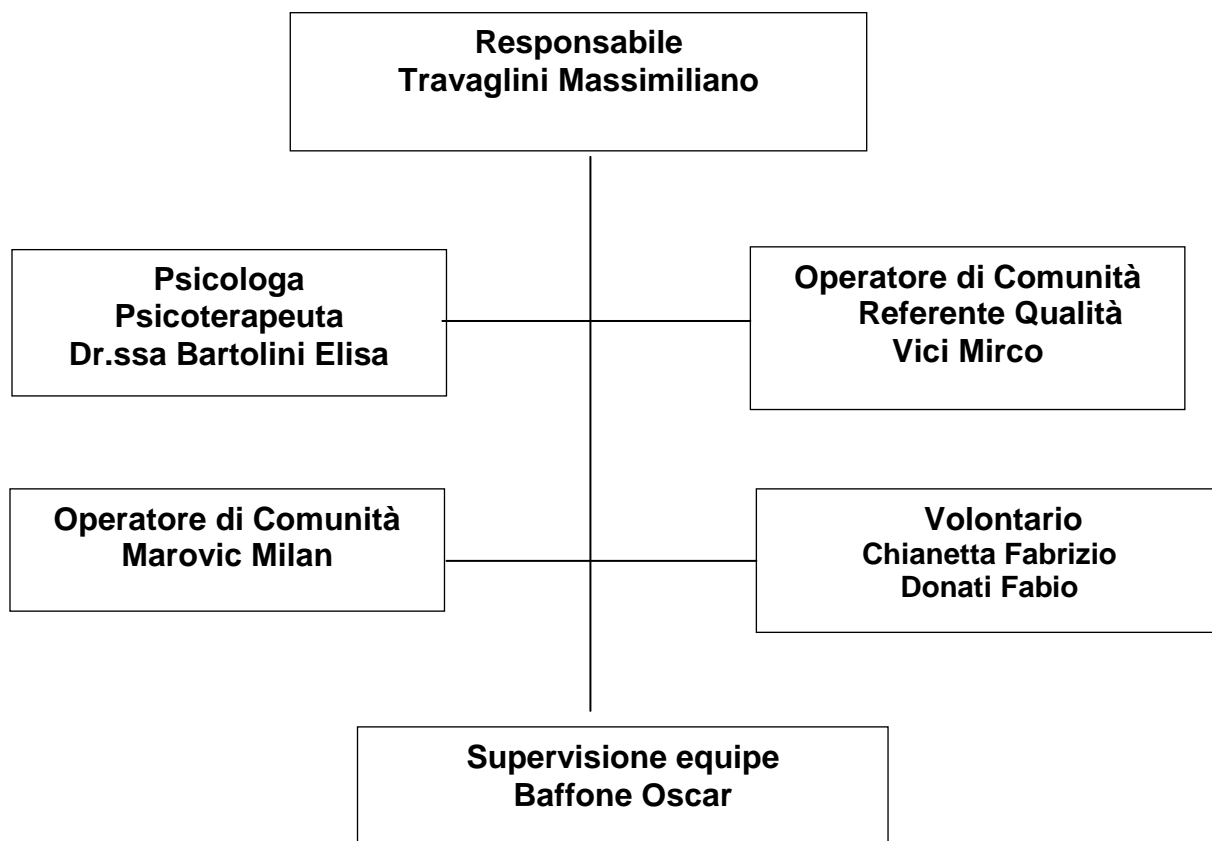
Responsabile
Travaglini Massimiliano

Psicologa
Psicoterapeuta
Dr.ssa Bartolini Elisa

Operatore di Comunità
Referente Qualità
Vici Mirco

Operatore di Comunità
Marovic Milan

Volontario
Chianetta Fabrizio
Donati Fabio

Supervisione equipe
Baffone Oscar